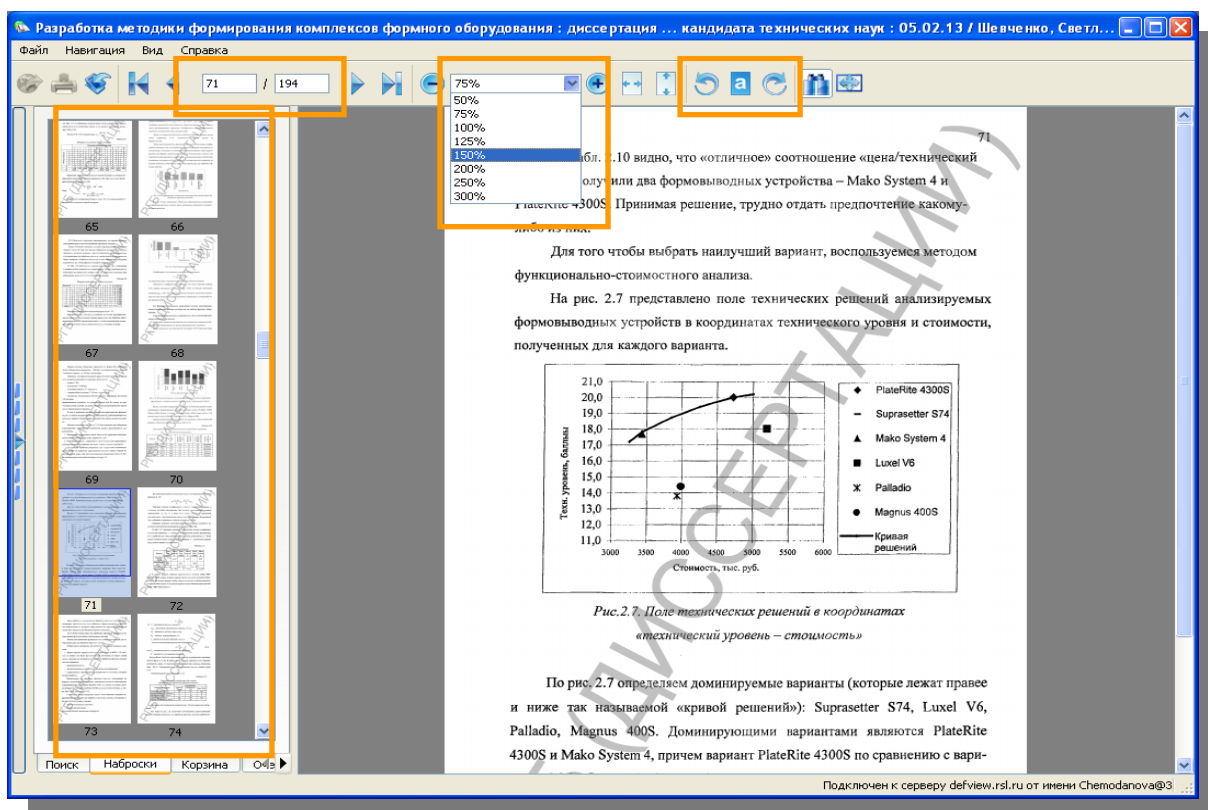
Разработка методики формирования комплексов формного оборудования : дис­сертация ... кандидата технических наук : 05.02.13 / Шевченко, Светл...

Файл Навигация Вид Справка

71 / 194

75%
50%
75%
100%
125%
150%
200%
250%
300%

65 66 67 68 69 70 71 72 73 74

Поиск Наброски Корзина Об

71

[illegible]абл. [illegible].10 видно, что «отличное» соотношение «цена/технический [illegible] получили два формовыводных устройства – Mako System 4 и PlateRite 4300S. Принимая решение, трудно отдать предпочтение какому-либо из них.

Для того чтобы выбрать наилучший вариант, воспользуемся методом функционально-стоимостного анализа.

На рис. 2.7 представлено поле технических решений анализируемых формовыводных устройств в координатах технического уровня и стоимости, полученных для каждого варианта.

21,0
20,0
19,0
18,0
17,0
16,0
15,0
14,0
13,0
12,0
11,0
Техн. уровень, баллы
3000 3500 4000 4500 5000 5500 6000
Стоимость, тыс. руб.

PlateRite 4300S
Suprasetter S74
Mako System 4
Luxel V6
Palladio
Magnus 400S
Кривая решений

Рис.2.7. Поле технических решений в координатах «технический уровень – стоимость»

По рис. 2.7 определяем доминируемые варианты (которые лежат правее и ниже так называемой «кривой решений»): Suprasetter S74, Luxel V6, Palladio, Magnus 400S. Доминирующими вариантами являются PlateRite 4300S и Mako System 4, причем вариант PlateRite 4300S по сравнению с вари-

ДИССЕРТАЦИИ

Подключен к серверу defview.rsl.ru от имени Chemodanova@3